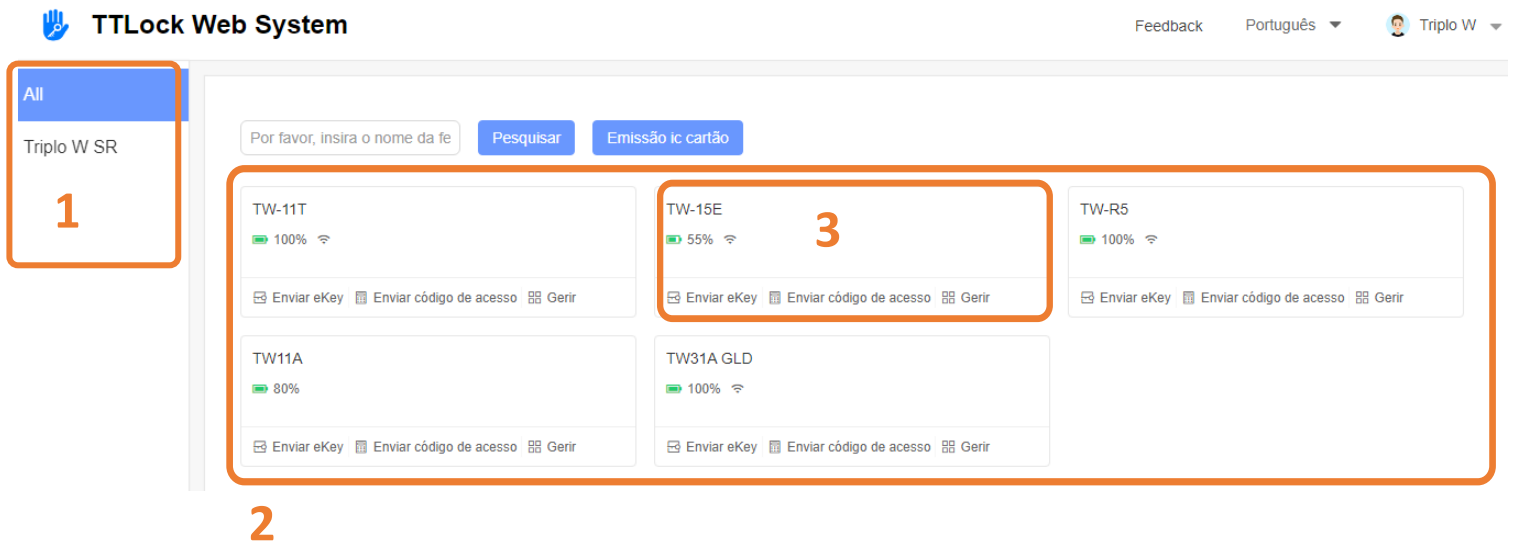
TTLock Web System

Feedback Português Triplo W

All

Triplo W SR

1

Por favor, insira o nome da fe

Pesquisar

Emissão ic cartão

TW-11T
100%
Enviar eKey | Enviar código de acesso | Gerir

TW-15E
55%
Enviar eKey | Enviar código de acesso | Gerir

3

TW-R5
100%
Enviar eKey | Enviar código de acesso | Gerir

TW11A
80%
Enviar eKey | Enviar código de acesso | Gerir

TW31A GLD
100%
Enviar eKey | Enviar código de acesso | Gerir

2